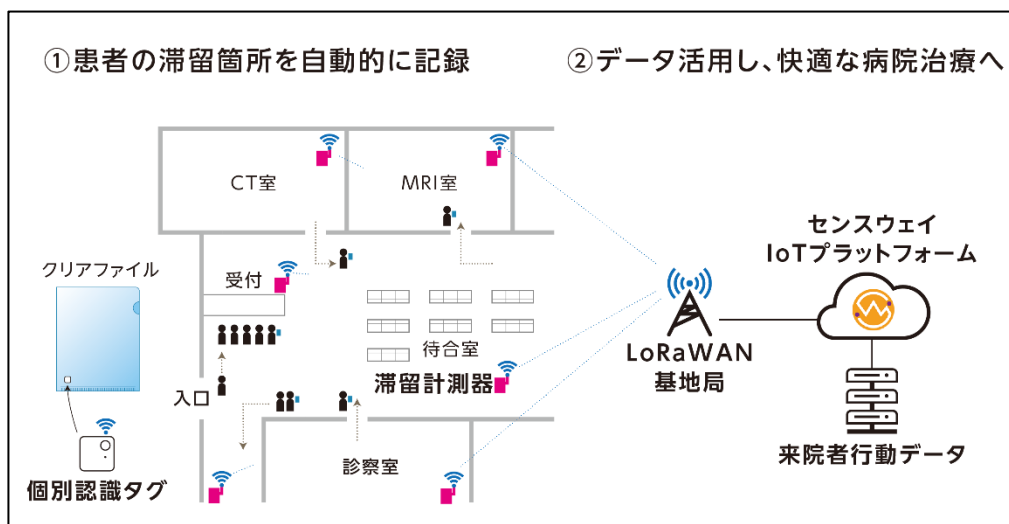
①患者の滞留箇所を自動的に記録

②データ活用し、快適な病院治療へ

CT室

MRI室

受付

クリアファイル

待合室

滞留計測器

入口

診察室

個別認識タグ

LoRaWAN
基地局

センスウェイ
IoTプラットフォーム

来院者行動データ